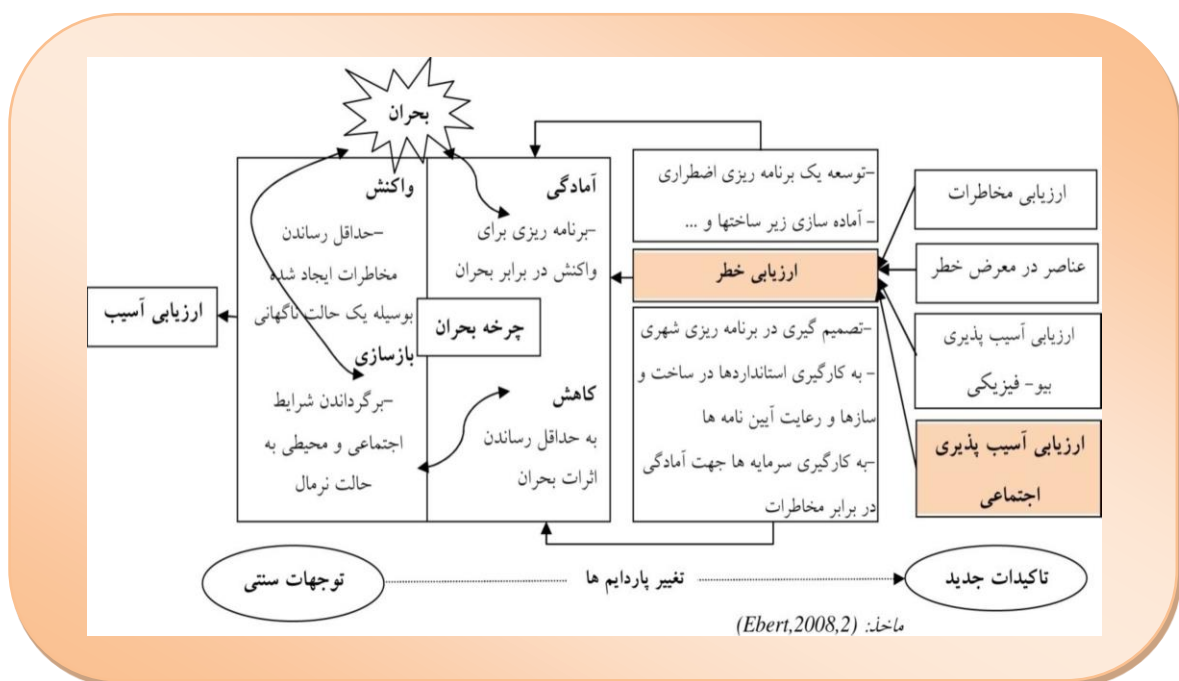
بحران

آمادگی
-برنامه ریزی برای واکنش در برابر بحران

واکنش
-حداقل رساندن مخاطرات ایجاد شده بوسیله یک حالت ناگهانی

چرخه بحران

بازسازی
-برگرداندن شرایط اجتماعی و محیطی به حالت نرمال

کاهش
به حداقل رساندن اثرات بحران

ارزیابی آسیب

-توسعه یک برنامه ریزی اضطراری
- آماده سازی زیر ساختها و ...

ارزیابی خطر

-تصمیم گیری در برنامه ریزی شهری
- به کارگیری استانداردها در ساخت و سازها و رعایت آیین نامه ها
-به کارگیری سرمایه ها جهت آمادگی در برابر مخاطرات

ارزیابی مخاطرات

عناصر در معرض خطر

ارزیابی آسیب پذیری بیو- فیزیکی

ارزیابی آسیب پذیری اجتماعی

توجهات سنتی

تغییر پارادایم ها

تاکیدات جدید

ماخذ: (Ebert,2008,2)